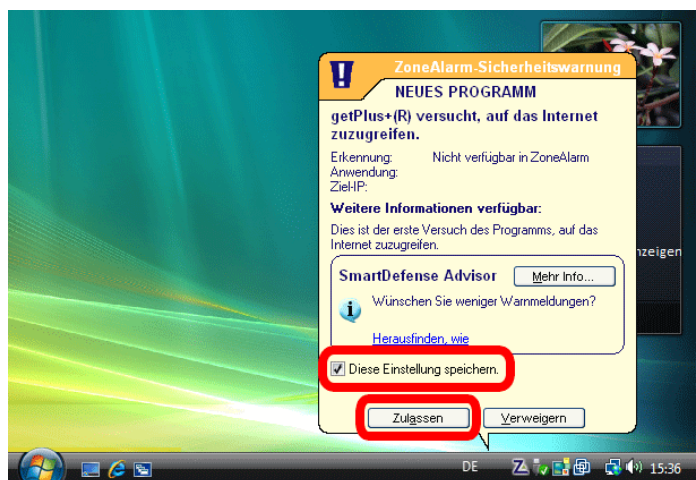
ZoneAlarm-Sicherheitswarnung
NEUES PROGRAMM

getPlus+(R) versucht, auf das Internet zuzugreifen.

Erkennung: Nicht verfügbar in ZoneAlarm
Anwendung:
Ziel-IP:

Weitere Informationen verfügbar:
Dies ist der erste Versuch des Programms, auf das Internet zuzugreifen.

SmartDefense Advisor
Mehr Info...
Wünschen Sie weniger Warnmeldungen?
Herausfinden, wie

Diese Einstellung speichern.

Zulassen
Verweigern

nzeigen

DE
15:36